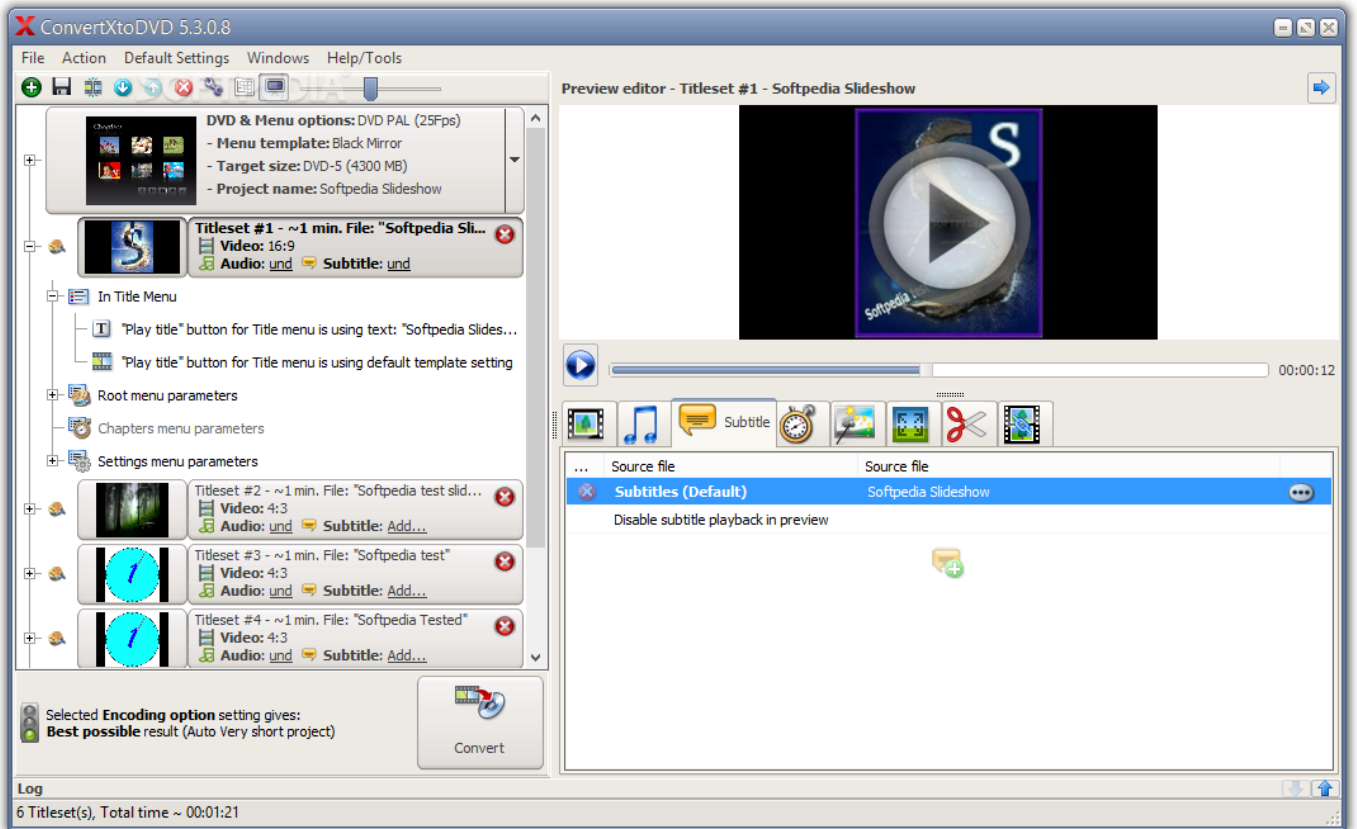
ConvertXtoDVD 5.3.0.8

File Action Default Settings Windows Help/Tools

DVD & Menu options: DVD PAL (25Fps)
- Menu template: Black Mirror
- Target size: DVD-5 (4300 MB)
- Project name: Softpedia Slideshow

Titleset #1 - ~1 min. File: "Softpedia Sli...
Video: 16:9
Audio: und Subtitle: und

In Title Menu
"Play title" button for Title menu is using text: "Softpedia Slides...
"Play title" button for Title menu is using default template setting
Root menu parameters
Chapters menu parameters
Settings menu parameters

Titleset #2 - ~1 min. File: "Softpedia test slid...
Video: 4:3
Audio: und Subtitle: Add...

Titleset #3 - ~1 min. File: "Softpedia test"
Video: 4:3
Audio: und Subtitle: Add...

Titleset #4 - ~1 min. File: "Softpedia Tested"
Video: 4:3
Audio: und Subtitle: Add...

Selected Encoding option setting gives:
Best possible result (Auto Very short project)

Convert

Preview editor - Titleset #1 - Softpedia Slideshow

S
Softpedia

00:00:12

Subtitle

| ... | Source file | Source file |
|---|---|---|
| | Subtitles (Default) | Softpedia Slideshow |
| | Disable subtitle playback in preview | |

Log

6 Titleset(s), Total time ~ 00:01:21